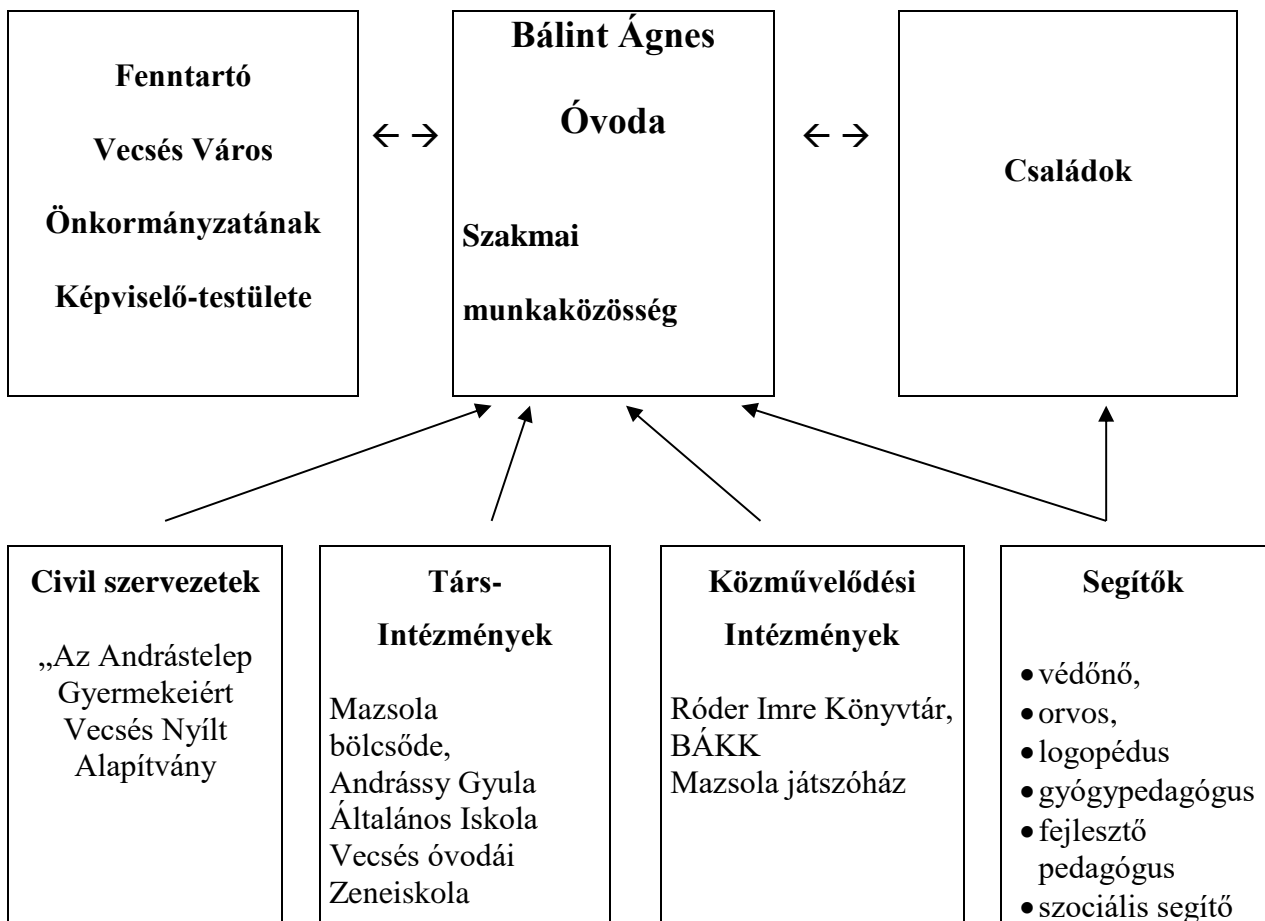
Fenntartó

Vecsés Város

Önkormányzatának

Képviselő-testülete

←→

Bálint Ágnes

Óvoda

Szakmai

munkaközösség

←→

Családok

Civil szervezetek

„Az Andrástelep Gyermekeiért Vecsés Nyílt Alapítvány

Társ-

Intézmények

Mazsola bölcsőde, Andrássy Gyula Általános Iskola Vecsés óvodái Zeneiskola

Közművelődési

Intézmények

Róder Imre Könyvtár, BÁKK
Mazsola játszóház

Segítők

- védőnő,
- orvos,
- logopédus
- gyógypedagógus
- fejlesztő pedagógus
- szociális segítő